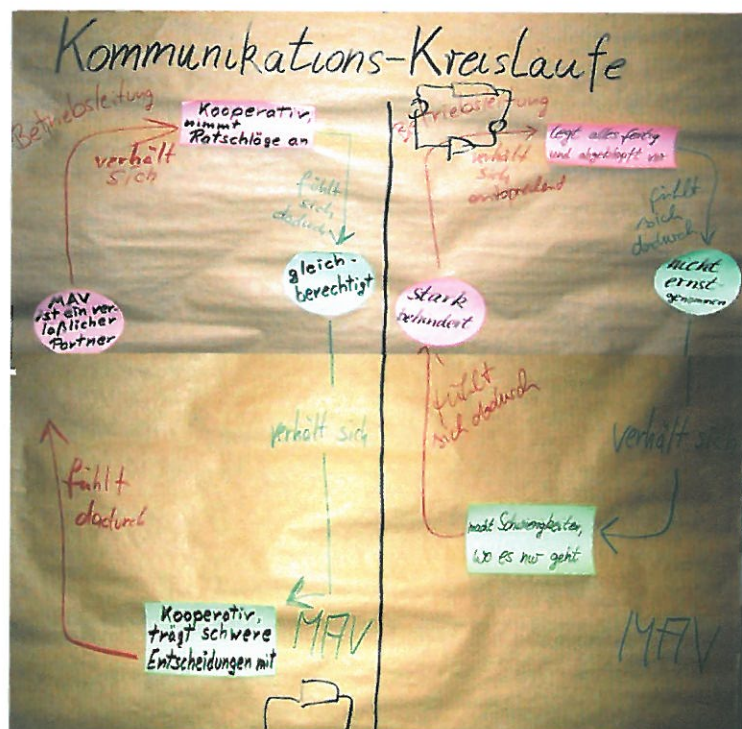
Kommunikations-Kreisläufe

Betriebsleitung

Kooperativ, nimmt Ratschläge an

verhält sich

fühlt sich dadurch

gleichberechtigt

MAV ist ein verläßlicher Partner

verhält sich

fühlt dadurch

Kooperativ, trägt schwere Entscheidungen mit

MAV

Betriebsleitung

legt alles fertig und abgeklopft vor

verhält sich entsprechend

fühlt sich dadurch

nicht ernst genommen

stark behindert

fühlt sich dadurch

verhält sich

macht Schwierigkeiten, wo es nur geht

MAV